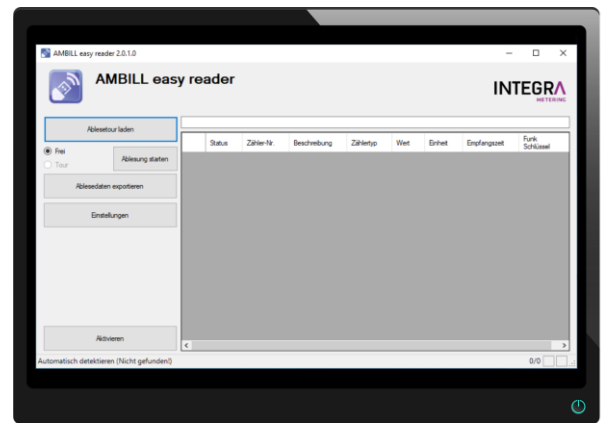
AMBILL easy reader 2.0.1.0

AMBILL easy reader

INTEGRA
METERING

Ablesetour laden

Frei
Tour

Ablesung starten

Ablesedaten exportieren

Einstellungen

| | Status | Zähler-Nr. | Beschreibung | Zählertyp | Wert | Einheit | Empfangszeit | Funk Schlüssel |
|---|---|---|---|---|---|---|---|---|

Aktivieren

Automatisch detektieren (Nicht gefunden)

0/0